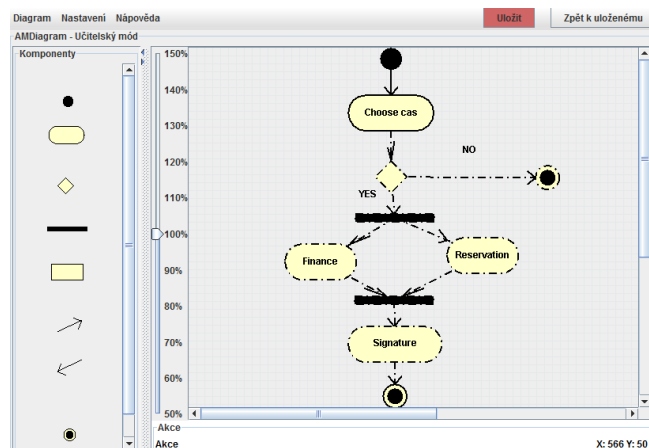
Diagram Nastavení Nápověda

Uložit

Zpět k uloženému

AMDiagram - Učitelský mód

Komponenty

150%
140%
130%
120%
110%
100%
90%
80%
70%
60%
50%

Choose cas

NO

YES

Finance

Reservation

Signature

Akce

Akce

X: 566 Y: 50